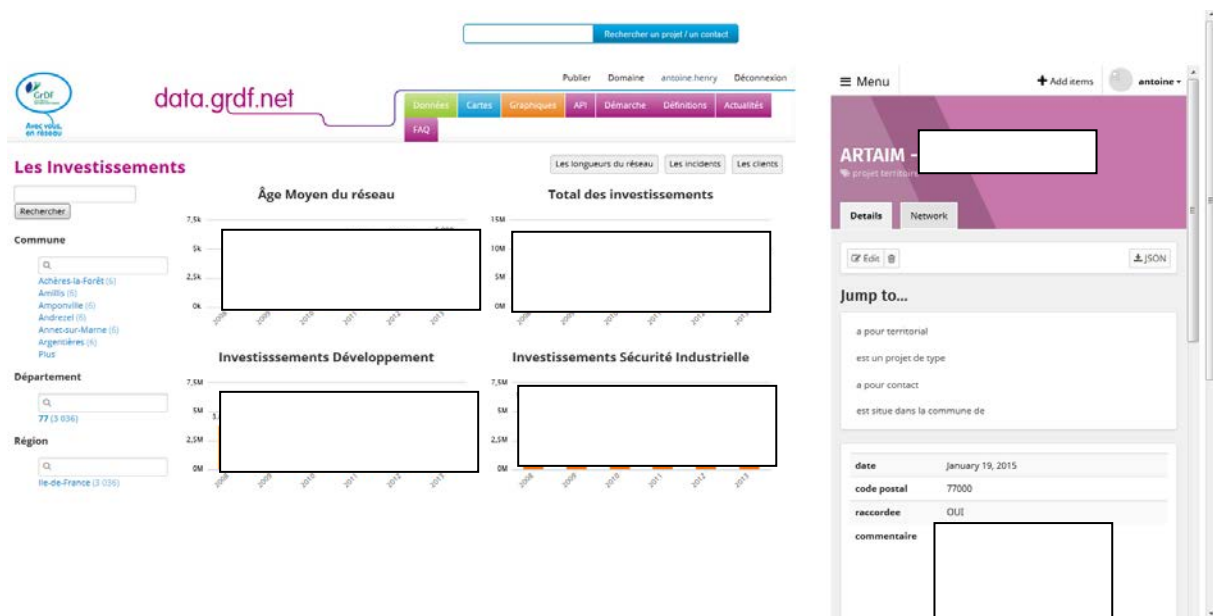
Rechercher un projet / un contact

GrDF
Avec vous, en réseau

data.grdf.net

Publier Domaine antoine.henry Déconnexion

Données Cartes Graphiques API Démarche Définitions Actualités FAQ

Les Investissements

Les longueurs du réseau Les incidents Les clients

Rechercher

Commune

Achères-la-Forêt (6)
Amillis (6)
Amponville (6)
Andrezel (6)
Annet-sur-Marne (6)
Argentières (6)
Plus

Département

77 (3 036)

Région

Ile-de-France (3 036)

Âge Moyen du réseau

7,5k
5k
2,5k
0k
2008 2009 2010 2011 2012 2013

Total des investissements

15M
10M
5M
0M
2008 2009 2010 2011 2012 2013

Investisssements Développement

7,5M
5M
2,5M
0M
2008 2009 2010 2011 2012 2013

Investissements Sécurité Industrielle

7,5M
5M
2,5M
0M
2008 2009 2010 2011 2012 2013

≡ Menu

+ Add items

antoine

ARTAIM -

projet territorial

Details Network

Edit

JSON

Jump to...

a pour territorial

est un projet de type

a pour contact

est situe dans la commune de

| date | January 19, 2015 |
|---|---|
| code postal | 77000 |
| raccordee | OUI |
| commentaire | |